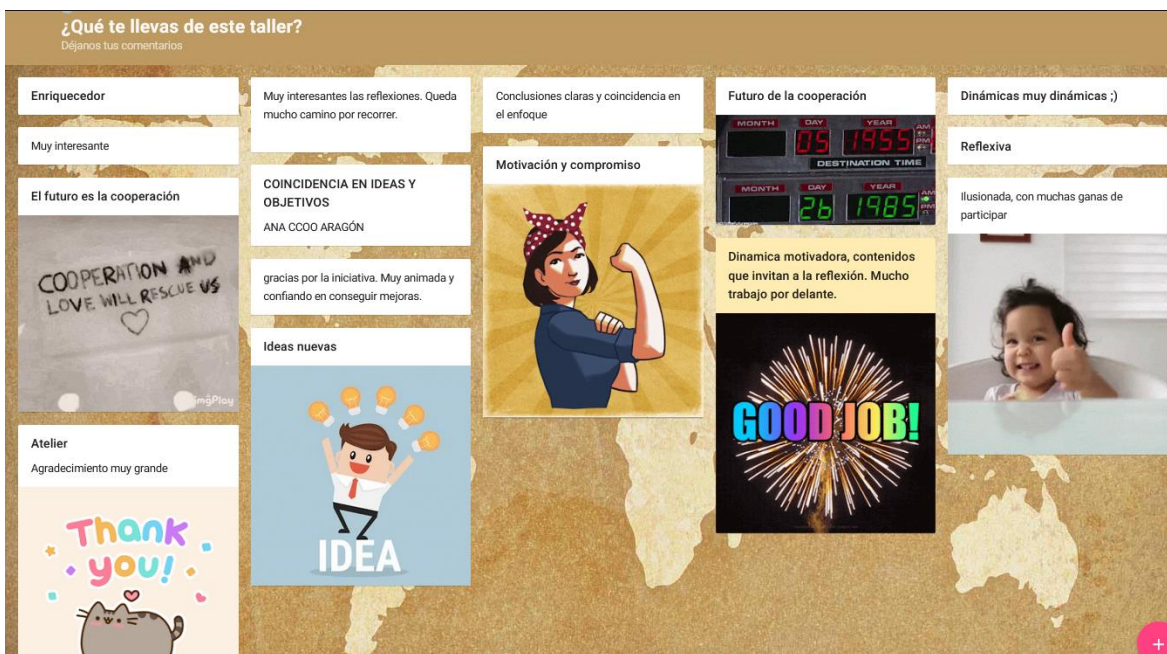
¿Qué te llevas de este taller?
Déjanos tus comentarios

Enriquecedor

Muy interesante

El futuro es la cooperación

COOPERATION AND LOVE WILL RESCUE US

ImgPlay

Atelier
Agradecimiento muy grande

Thank you!

Muy interesantes las reflexiones. Queda mucho camino por recorrer.

COINCIDENCIA EN IDEAS Y OBJETIVOS
ANA CCOO ARAGÓN

gracias por la iniciativa. Muy animada y confiando en conseguir mejoras.

Ideas nuevas

IDEA

Conclusiones claras y coincidencia en el enfoque

Motivación y compromiso

Futuro de la cooperación

MONTH DAY YEAR
05 1955
DESTINATION TIME
MONTH DAY YEAR
26 1985

Dinamica motivadora, contenidos que invitan a la reflexión. Mucho trabajo por delante.

GOOD JOB!

Dinámicas muy dinámicas ;)

Reflexiva

Ilusionada, con muchas ganas de participar

+